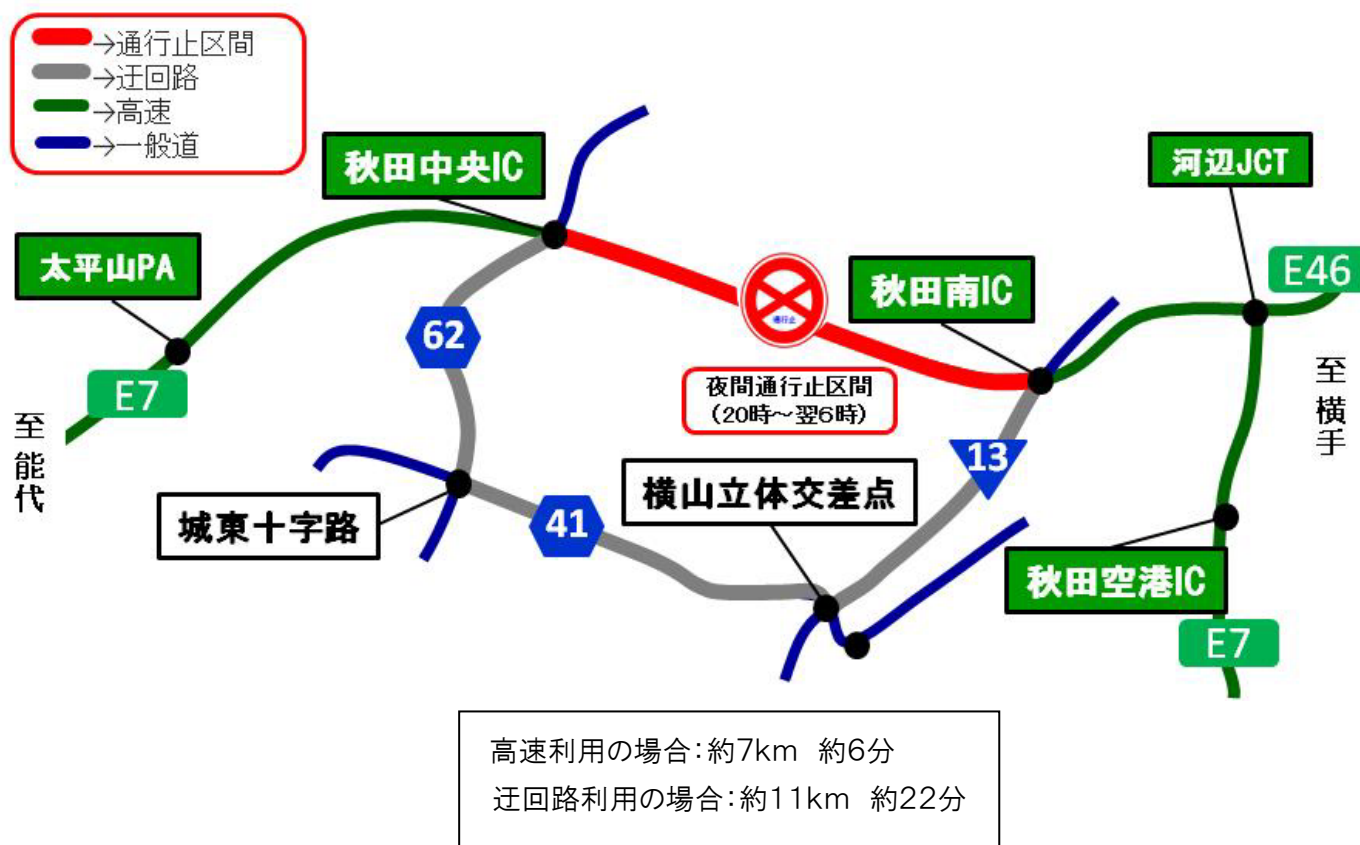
→通行止区間
→迂回路
→高速
→一般道

秋田中央IC
河辺JCT
太平山PA
E46
秋田南IC
62
通行止
E7
夜間通行止区間
(20時~翌6時)
至
横
手
至
能
代
13
横山立体交差点
城東十字路
41
秋田空港IC
E7

高速利用の場合:約7km 約6分
迂回路利用の場合:約11km 約22分